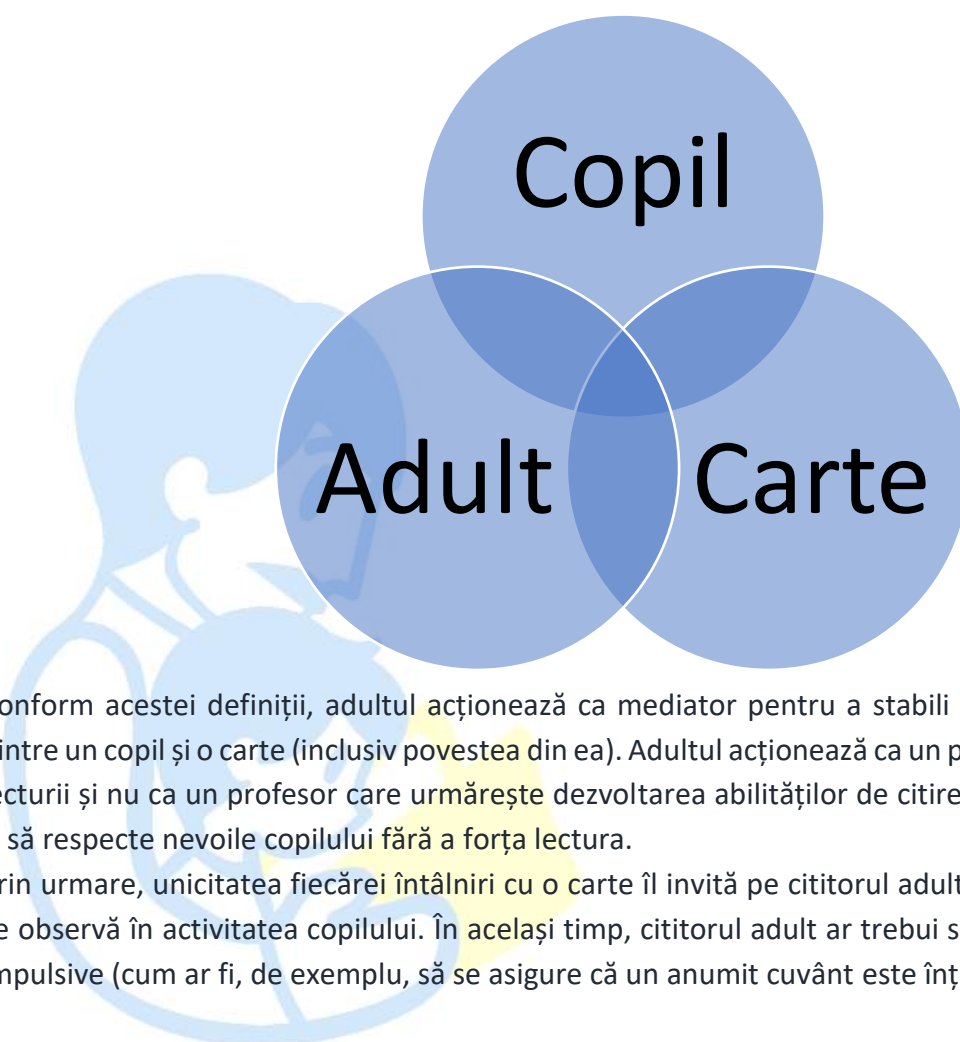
Copil

Adult

Carte

onform acestei definiții, adultul acționează ca mediator pentru a stabili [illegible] între un copil și o carte (inclusiv povestea din ea). Adultul acționează ca un p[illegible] ecturii și nu ca un profesor care urmărește dezvoltarea abilităților de citire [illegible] să respecte nevoile copilului fără a forța lectura.

rin urmare, unicitatea fiecărei întâlniri cu o carte îl invită pe cititorul adult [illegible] e observă în activitatea copilului. În același timp, cititorul adult ar trebui s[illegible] mpulsive (cum ar fi, de exemplu, să se asigure că un anumit cuvânt este înț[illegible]